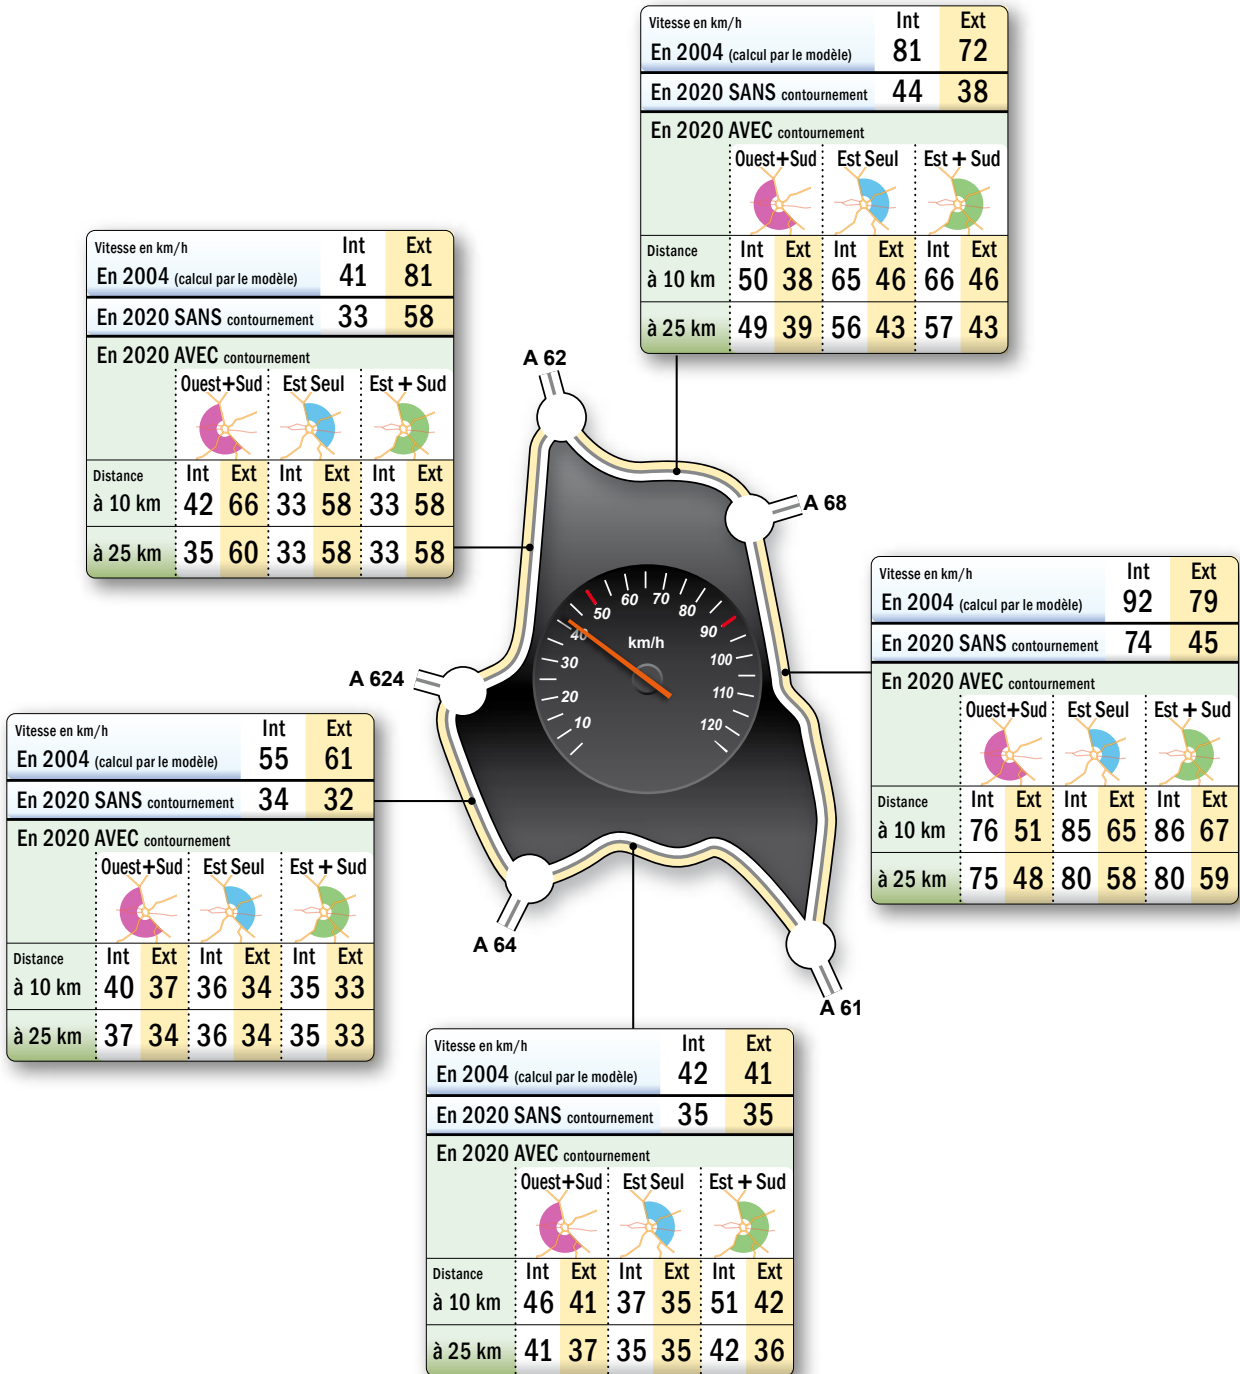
Vitesse en km/h | Int | Ext
En 2004 (calcul par le modèle) | 81 | 72
En 2020 SANS contournement | 44 | 38
En 2020 AVEC contournement
Ouest+Sud | Est Seul | Est + Sud

| Distance | Int | Ext | Int | Ext | Int | Ext |
|---|---|---|---|---|---|---|
| à 10 km | 50 | 38 | 65 | 46 | 66 | 46 |
| à 25 km | 49 | 39 | 56 | 43 | 57 | 43 |

Vitesse en km/h | Int | Ext
En 2004 (calcul par le modèle) | 41 | 81
En 2020 SANS contournement | 33 | 58
En 2020 AVEC contournement
Ouest+Sud | Est Seul | Est + Sud

| Distance | Int | Ext | Int | Ext | Int | Ext |
|---|---|---|---|---|---|---|
| à 10 km | 42 | 66 | 33 | 58 | 33 | 58 |
| à 25 km | 35 | 60 | 33 | 58 | 33 | 58 |

A 62
A 68
A 624
A 64
A 61

50 60 70 80 90 40 30 20 10 100 110 120 km/h

Vitesse en km/h | Int | Ext
En 2004 (calcul par le modèle) | 92 | 79
En 2020 SANS contournement | 74 | 45
En 2020 AVEC contournement
Ouest+Sud | Est Seul | Est + Sud

| Distance | Int | Ext | Int | Ext | Int | Ext |
|---|---|---|---|---|---|---|
| à 10 km | 76 | 51 | 85 | 65 | 86 | 67 |
| à 25 km | 75 | 48 | 80 | 58 | 80 | 59 |

Vitesse en km/h | Int | Ext
En 2004 (calcul par le modèle) | 55 | 61
En 2020 SANS contournement | 34 | 32
En 2020 AVEC contournement
Ouest+Sud | Est Seul | Est + Sud

| Distance | Int | Ext | Int | Ext | Int | Ext |
|---|---|---|---|---|---|---|
| à 10 km | 40 | 37 | 36 | 34 | 35 | 33 |
| à 25 km | 37 | 34 | 36 | 34 | 35 | 33 |

Vitesse en km/h | Int | Ext
En 2004 (calcul par le modèle) | 42 | 41
En 2020 SANS contournement | 35 | 35
En 2020 AVEC contournement
Ouest+Sud | Est Seul | Est + Sud

| Distance | Int | Ext | Int | Ext | Int | Ext |
|---|---|---|---|---|---|---|
| à 10 km | 46 | 41 | 37 | 35 | 51 | 42 |
| à 25 km | 41 | 37 | 35 | 35 | 42 | 36 |